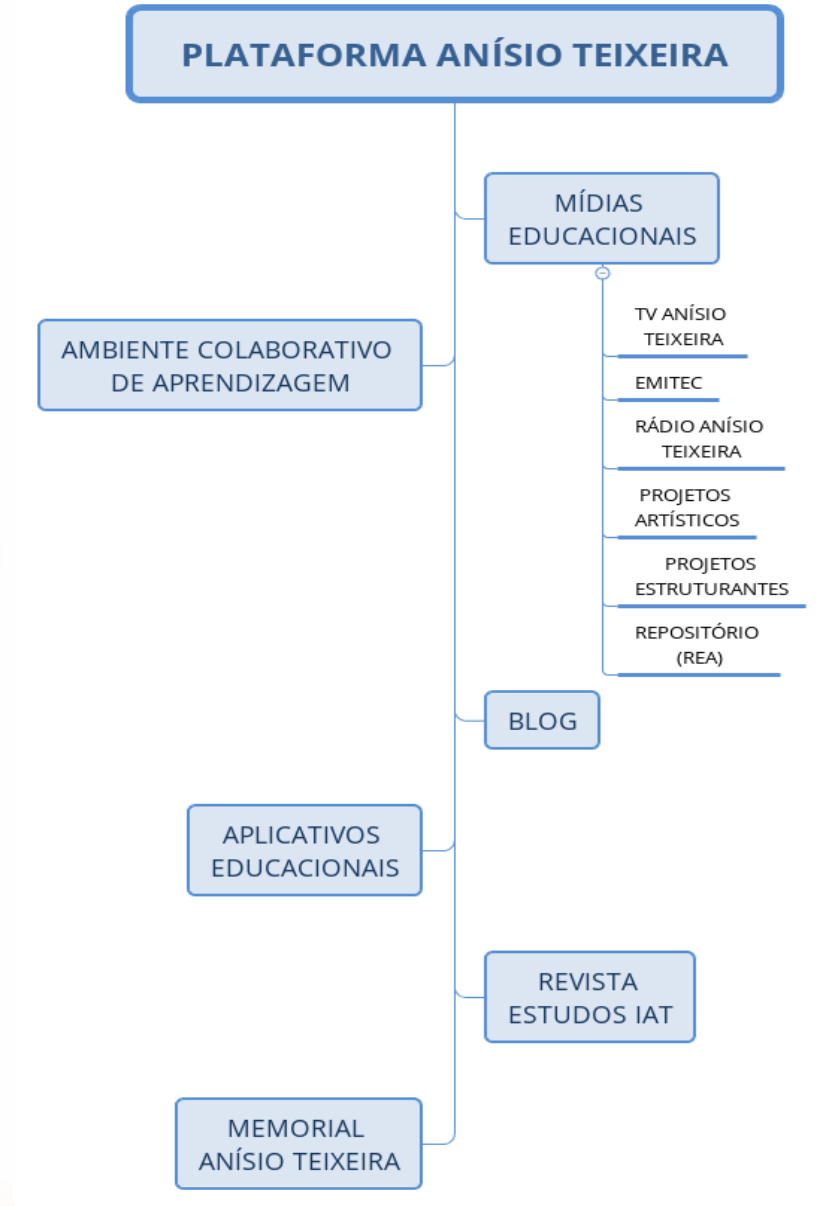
PLATAFORMA ANÍSIO TEIXEIRA

MÍDIAS EDUCACIONAIS

TV ANÍSIO TEIXEIRA

EMITEC

RÁDIO ANÍSIO TEIXEIRA

PROJETOS ARTÍSTICOS

PROJETOS ESTRUTURANTES

REPOSITÓRIO (REA)

AMBIENTE COLABORATIVO DE APRENDIZAGEM

BLOG

APLICATIVOS EDUCACIONAIS

REVISTA ESTUDOS IAT

MEMORIAL ANÍSIO TEIXEIRA